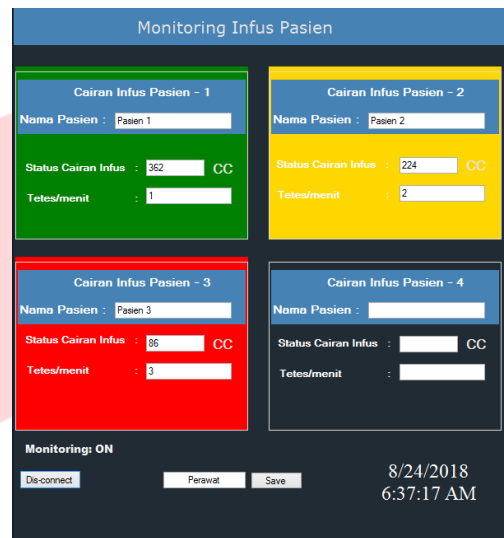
Monitoring Infus Pasien

Cairan Infus Pasien - 1
Nama Pasien : Pasien 1
Status Cairan Infus : 362 CC
Tetes/menit : 1

Cairan Infus Pasien - 2
Nama Pasien : Pasien 2
Status Cairan Infus : 224 CC
Tetes/menit : 2

Cairan Infus Pasien - 3
Nama Pasien : Pasien 3
Status Cairan Infus : 86 CC
Tetes/menit : 3

Cairan Infus Pasien - 4
Nama Pasien :
Status Cairan Infus : CC
Tetes/menit :

Monitoring: ON

Dis-connect

Perawat

Save

8/24/2018
6:37:17 AM